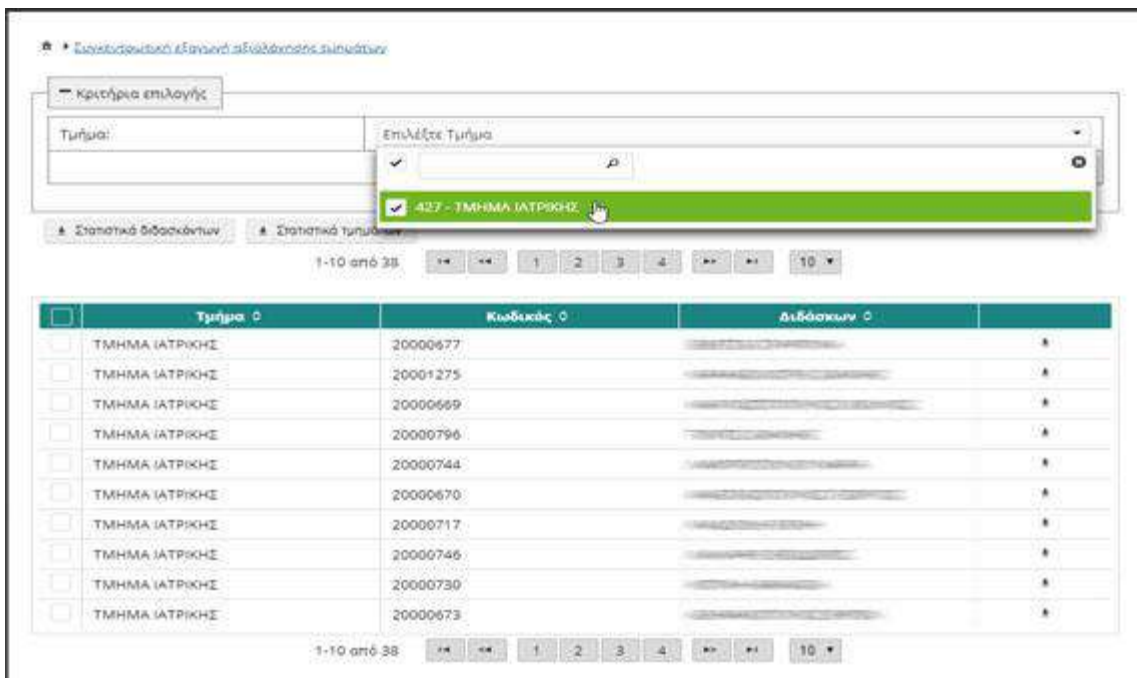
Συγκεντρωτική εξαγωγή αξιολόγησης μαθημάτων

− Κριτήρια επιλογής

Τμήμα: Επιλέξτε Τμήμα

427 - ΤΜΗΜΑ ΙΑΤΡΙΚΗΣ

Στατιστικά διδασκόντων | Στατιστικά τμημάτων

1-10 από 38 | 1 | 2 | 3 | 4 | 10

| | Τμήμα | Κωδικός | Διδάσκων | |
|---|---|---|---|---|
| | ΤΜΗΜΑ ΙΑΤΡΙΚΗΣ | 20000677 | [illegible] | |
| | ΤΜΗΜΑ ΙΑΤΡΙΚΗΣ | 20001275 | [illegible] | |
| | ΤΜΗΜΑ ΙΑΤΡΙΚΗΣ | 20000669 | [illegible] | |
| | ΤΜΗΜΑ ΙΑΤΡΙΚΗΣ | 20000796 | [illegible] | |
| | ΤΜΗΜΑ ΙΑΤΡΙΚΗΣ | 20000744 | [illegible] | |
| | ΤΜΗΜΑ ΙΑΤΡΙΚΗΣ | 20000670 | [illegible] | |
| | ΤΜΗΜΑ ΙΑΤΡΙΚΗΣ | 20000717 | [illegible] | |
| | ΤΜΗΜΑ ΙΑΤΡΙΚΗΣ | 20000746 | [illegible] | |
| | ΤΜΗΜΑ ΙΑΤΡΙΚΗΣ | 20000730 | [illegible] | |
| | ΤΜΗΜΑ ΙΑΤΡΙΚΗΣ | 20000673 | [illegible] | |

1-10 από 38 | 1 | 2 | 3 | 4 | 10